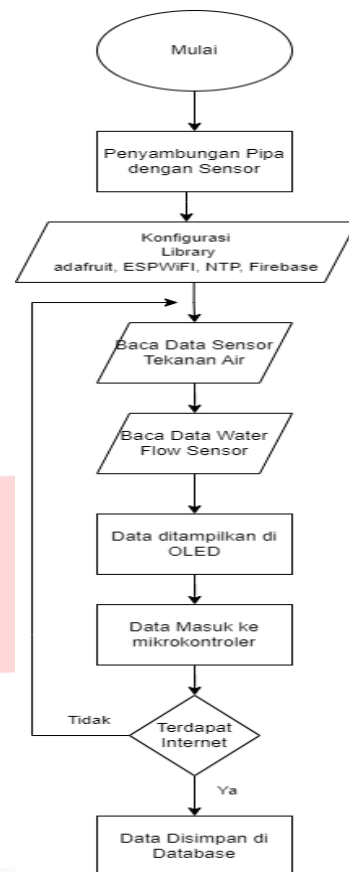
Mulai

Penyambungan Pipa dengan Sensor

Konfigurasi Library adafruit, ESPWiFI, NTP, Firebase

Baca Data Sensor Tekanan Air

Baca Data Water Flow Sensor

Data ditampilkan di OLED

Data Masuk ke mikrokontroler

Tidak

Terdapat Internet

Ya

Data Disimpan di Database